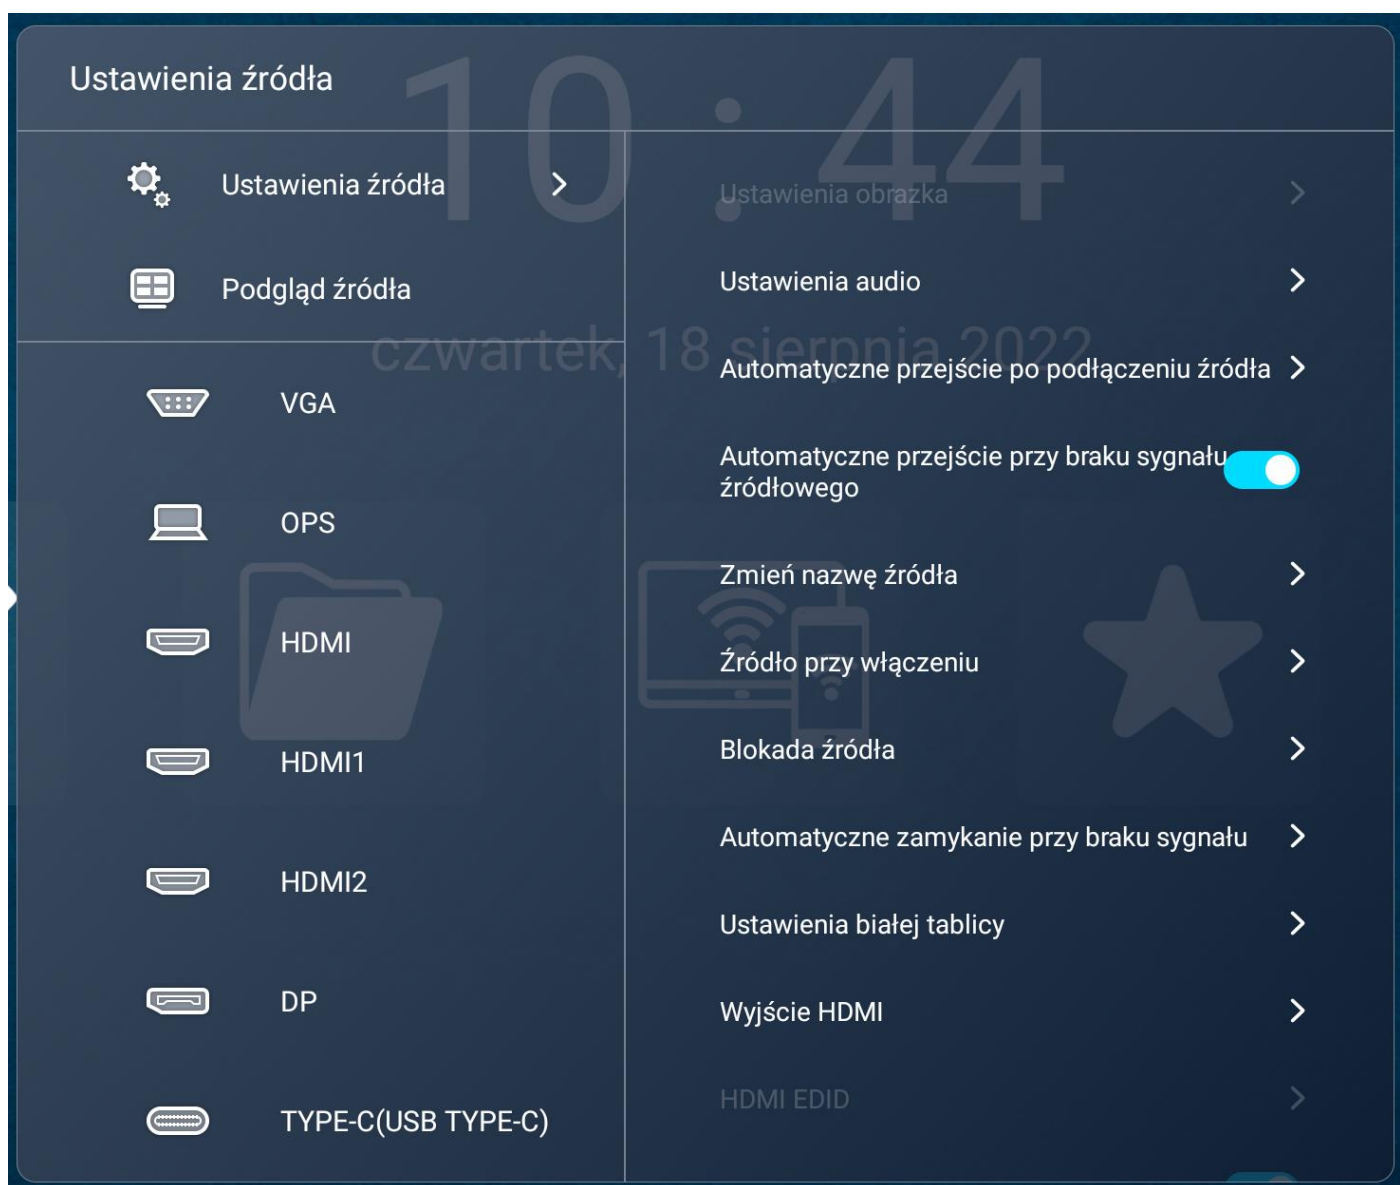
Ustawienia źródła

10 : 44

Ustawienia źródła

Podgląd źródła

czwartek, 18 sierpnia 2022

VGA

OPS

HDMI

HDMI1

HDMI2

DP

TYPE-C(USB TYPE-C)

Ustawienia obrazka

Ustawienia audio

Automatyczne przejście po podłączeniu źródła

Automatyczne przejście przy braku sygnału źródłowego

Zmień nazwę źródła

Źródło przy włączeniu

Blokada źródła

Automatyczne zamykanie przy braku sygnału

Ustawienia białej tablicy

Wyjście HDMI

HDMI EDID